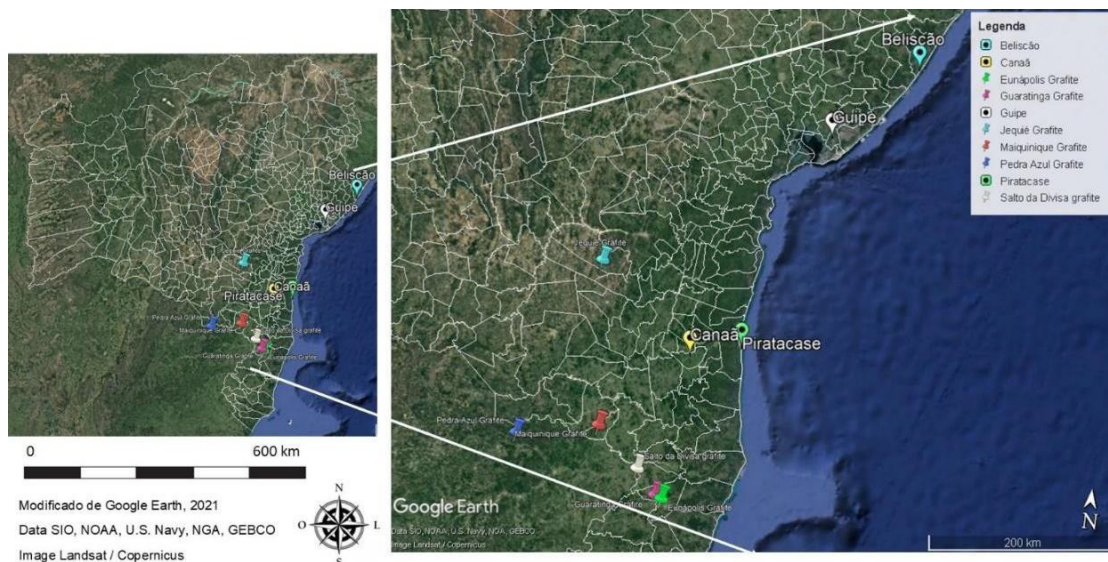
Beliscão
Guipe
Canaã
Piratacase
Pedra Azul Grafite
Maiquinique Grafite
Salto da Divisa grafite
Guaratinga Grafite
Eunápolis Grafite

0
600 km

Modificado de Google Earth, 2021
Data SIO, NOAA, U.S. Navy, NGA, GEBCO
Image Landsat / Copernicus

N
O
L
S

Legenda
Beliscão
Canaã
Eunápolis Grafite
Guaratinga Grafite
Guipe
Jequié Grafite
Maiquinique Grafite
Pedra Azul Grafite
Piratacase
Salto da Divisa grafite

Beliscão
Guipe
Jequié Grafite
Canaã
Piratacase
Pedra Azul Grafite
Maiquinique Grafite
Salto da Divisa grafite
Guaratinga Grafite
Eunápolis Grafite

Google Earth
Data SIO, NOAA, U.S. Navy, NGA, GEBCO
Image Landsat / Copernicus
N
200 km